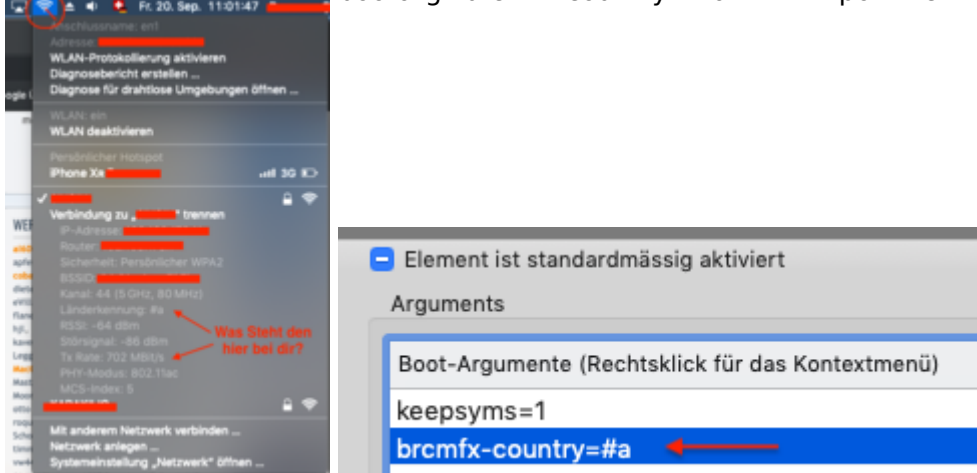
Fr. 20. Sep. 11:01:47

Anschlussname: en1
Adresse: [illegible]
WLAN-Protokollierung aktivieren
Diagnosebericht erstellen ...
Diagnose für drahtlose Umgebungen öffnen ...

WLAN: ein
WLAN deaktivieren

Persönlicher Hotspot
iPhone Xs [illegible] 3G

✓ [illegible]
Verbindung zu „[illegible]" trennen
IP-Adresse: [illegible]
Router: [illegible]
Sicherheit: Persönlicher WPA2
BSSID: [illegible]
Kanal: 44 (5 GHz, 80 MHz)
Länderkennung: #a
RSSI: -64 dBm
Störsignal: -86 dBm
Tx Rate: 702 MBit/s
PHY-Modus: 802.11ac
MCS-Index: 5

Was Steht den hier bei dir?

Mit anderem Netzwerk verbinden ...
Netzwerk anlegen ...
Systemeinstellung „Netzwerk" öffnen ...

Element ist standardmässig aktiviert
Arguments
Boot-Argumente (Rechtsklick für das Kontextmenü)
keepsyms=1
brcmfx-country=#a